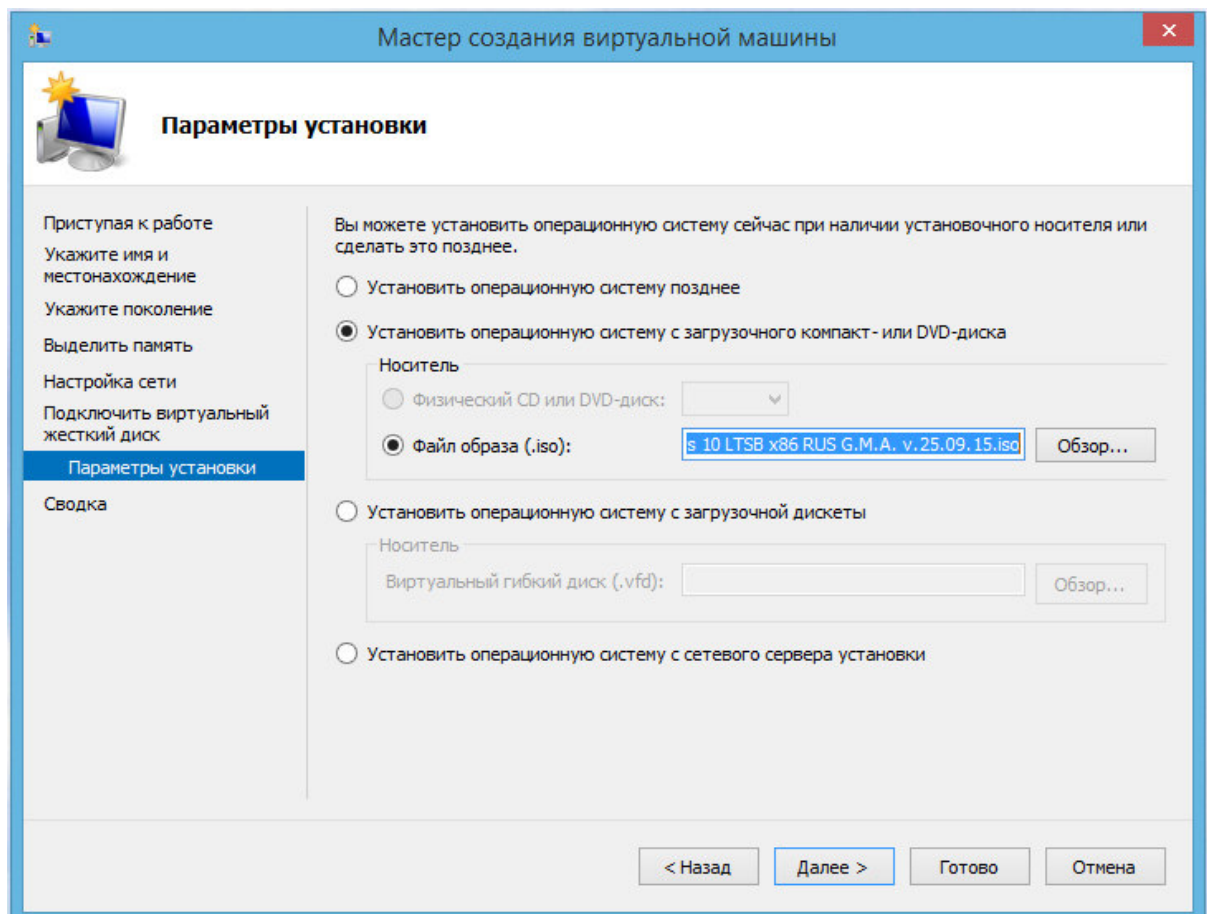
Мастер создания виртуальной машины

Параметры установки

Приступая к работе
Укажите имя и местонахождение
Укажите поколение
Выделить память
Настройка сети
Подключить виртуальный жесткий диск
Параметры установки
Сводка

Вы можете установить операционную систему сейчас при наличии установочного носителя или сделать это позднее.

Установить операционную систему позднее

Установить операционную систему с загрузочного компакт- или DVD-диска

Носитель

Физический CD или DVD-диск:

Файл образа (.iso): s 10 LTSB x86 RUS G.M.A. v.25.09.15.iso Обзор...

Установить операционную систему с загрузочной дискеты

Носитель

Виртуальный гибкий диск (.vfd): Обзор...

Установить операционную систему с сетевого сервера установки

< Назад Далее > Готово Отмена